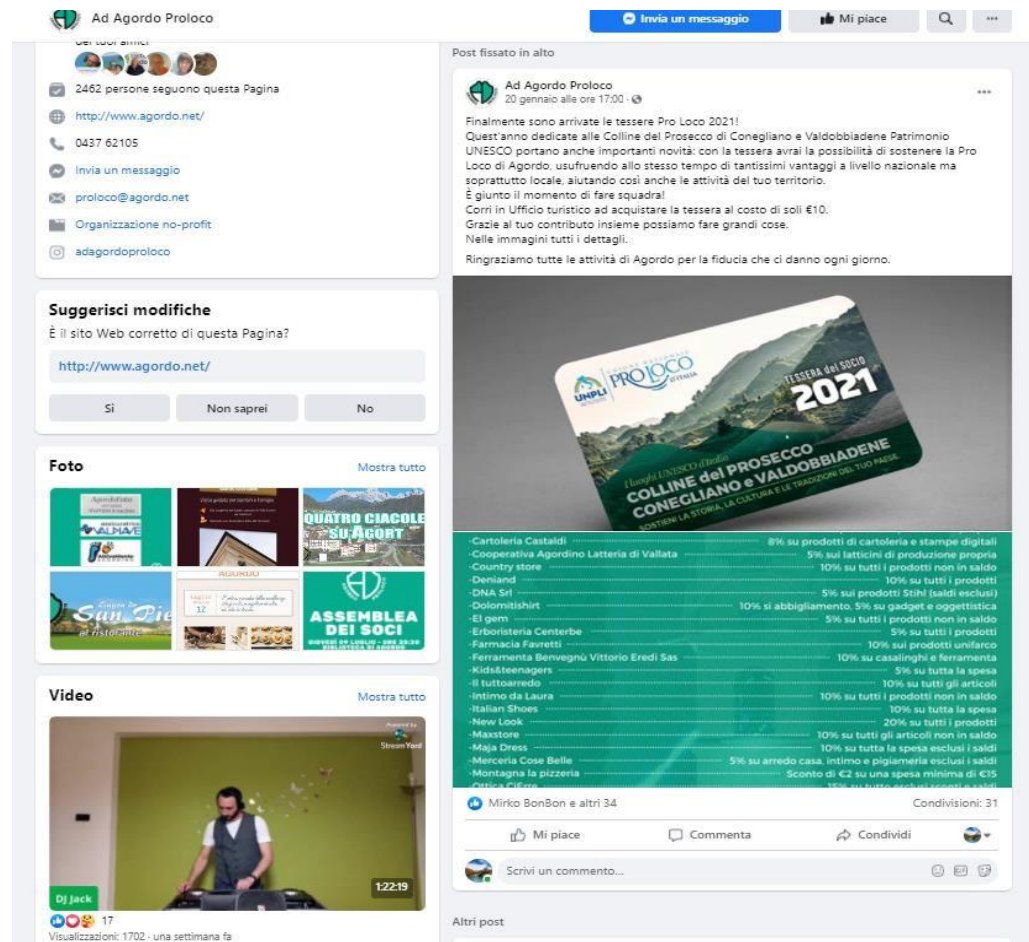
Ad Agordo Proloco

Invia un messaggio

Mi piace

dei tuoi amici

2462 persone seguono questa Pagina

http://www.agordo.net/

0437 62105

Invia un messaggio

proloco@agordo.net

Organizzazione no-profit

adagordoproloco

Suggerisci modifiche

È il sito Web corretto di questa Pagina?

http://www.agordo.net/

Sì

Non saprei

No

Foto

Mostra tutto

QUATRO CIACOLE SU AGORT

AGORDO

ASSEMBLEA DEI SOCI

Video

Mostra tutto

StreamYard

1:22:19

DJ Jack

17

Visualizzazioni: 1702 · una settimana fa

Post fissato in alto

Ad Agordo Proloco
20 gennaio alle ore 17:00 ·

Finalmente sono arrivate le tessere Pro Loco 2021!
Quest'anno dedicate alle Colline del Prosecco di Conegliano e Valdobbiadene Patrimonio UNESCO portano anche importanti novità: con la tessera avrai la possibilità di sostenere la Pro Loco di Agordo, usufruendo allo stesso tempo di tantissimi vantaggi a livello nazionale ma soprattutto locale, aiutando così anche le attività del tuo territorio.
È giunto il momento di fare squadra!
Corri in Ufficio turistico ad acquistare la tessera al costo di soli €10.
Grazie al tuo contributo insieme possiamo fare grandi cose.
Nelle immagini tutti i dettagli.

Ringraziamo tutte le attività di Agordo per la fiducia che ci danno ogni giorno.

UNPLI PRO LOCO D'ITALIA

TESSERA del SOCIO 2021

I luoghi UNESCO d'Italia
COLLINE del PROSECCO CONEGLIANO e VALDOBBIADENE
SOSTIENI LA STORIA, LA CULTURA E LE TRADIZIONI DEL TUO PAESE

-Cartoleria Castaldi — 8% su prodotti di cartoleria e stampe digitali
-Cooperativa Agordino Latteria di Vallata — 5% sui latticini di produzione propria
-Country store — 10% su tutti i prodotti non in saldo
-Deniand — 10% su tutti i prodotti
-DNA Srl — 5% sui prodotti Stihl (saldi esclusi)
-Dolomitishirt — 10% si abbigliamento, 5% su gadget e oggettistica
-El gem — 5% su tutti i prodotti non in saldo
-Erboristeria Centerbe — 5% su tutti i prodotti
-Farmacia Favretti — 10% sui prodotti unifarco
-Ferramenta Benvegnù Vittorio Eredi Sas — 10% su casalinghi e ferramenta
-Kids&teenagers — 5% su tutta la spesa
-Il tuttoarredo — 10% su tutti gli articoli
-Intimo da Laura — 10% su tutti i prodotti non in saldo
-Italian Shoes — 10% su tutta la spesa
-New Look — 20% su tutti i prodotti
-Maxstore — 10% su tutti gli articoli non in saldo
-Maja Dress — 10% su tutta la spesa esclusi i saldi
-Merceria Cose Belle — 5% su arredo casa, intimo e pigiameria esclusi i saldi
-Montagna la pizzeria — Sconto di €2 su una spesa minima di €15
-Ottica CiErre — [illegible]

Mirko BonBon e altri 34

Condivisioni: 31

Mi piace

Commenta

Condividi

Scrivi un commento...

Altri post